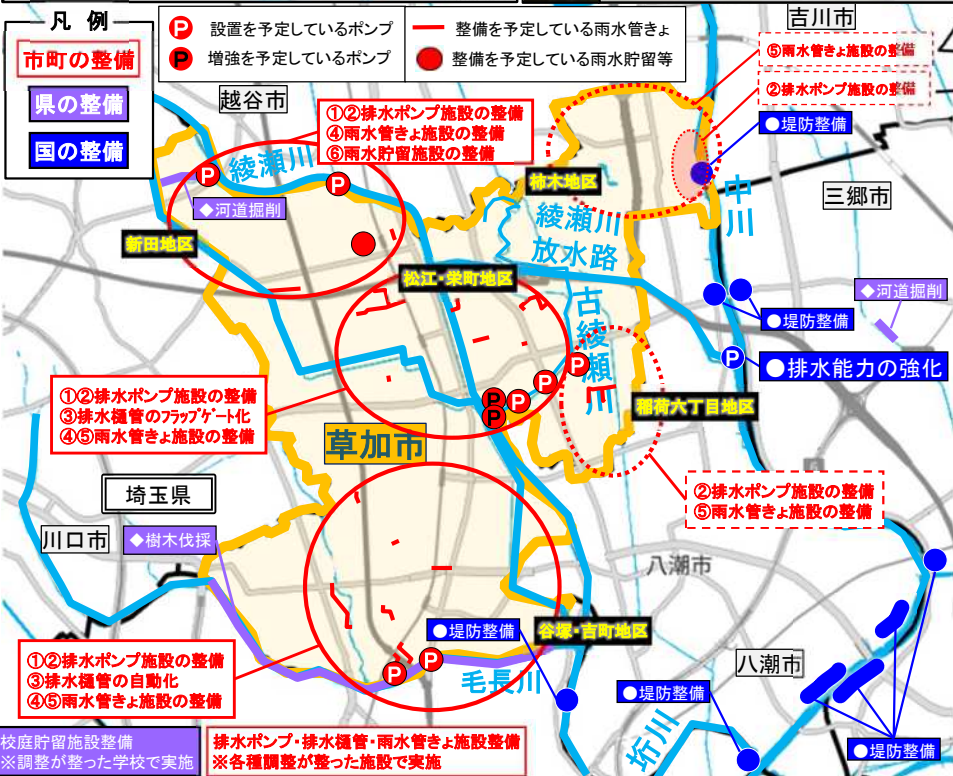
凡　例

市町の整備

県の整備

国の整備

P 設置を予定しているポンプ

P 増強を予定しているポンプ

整備を予定している雨水管きょ

整備を予定している雨水貯留等

吉川市

⑤雨水管きょ施設の整備

②排水ポンプ施設の整備

越谷市

①②排水ポンプ施設の整備
④雨水管きょ施設の整備
⑥雨水貯留施設の整備

●堤防整備

綾瀬川

柿木地区

中川

三郷市

◆河道掘削

新田地区

綾瀬川放水路

松江・栄町地区

古綾瀬川

●堤防整備

◆河道掘削

●排水能力の強化

①②排水ポンプ施設の整備
③排水樋管のﾌﾗｯﾌﾟｹﾞｰﾄ化
④⑤雨水管きょ施設の整備

稲荷六丁目地区

草加市

②排水ポンプ施設の整備
⑤雨水管きょ施設の整備

埼玉県

川口市

◆樹木伐採

八潮市

●堤防整備

谷塚・吉町地区

①②排水ポンプ施設の整備
③排水樋管の自動化
④⑤雨水管きょ施設の整備

毛長川

●堤防整備

八潮市

垳川

●堤防整備

校庭貯留施設整備
※調整が整った学校で実施

排水ポンプ・排水樋管・雨水管きょ施設整備
※各種調整が整った施設で実施